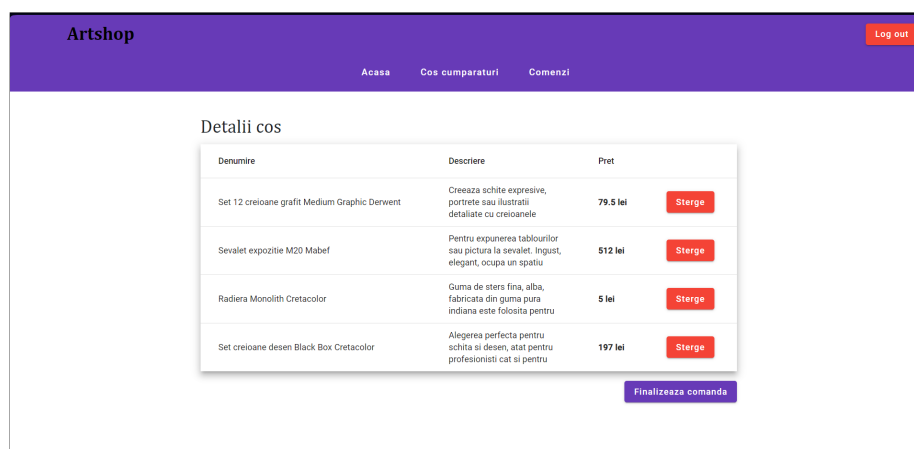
Artshop

Log out

Acasa Cos cumparaturi Comenzi

Detalii cos

| Denumire | Descriere | Pret | |
|---|---|---|---|
| Set 12 creioane grafit Medium Graphic Derwent | Creeaza schite expresive, portrete sau ilustratii detaliate cu creioanele | 79.5 lei | Sterge |
| Sevalet expozitie M20 Mabef | Pentru expunerea tablourilor sau pictura la sevalet. Ingust, elegant, ocupa un spatiu | 512 lei | Sterge |
| Radiera Monolith Cretacolor | Guma de sters fina, alba, fabricata din guma pura indiana este folosita pentru | 5 lei | Sterge |
| Set creioane desen Black Box Cretacolor | Alegerea perfecta pentru schita si desen, atat pentru profesionisti cat si pentru | 197 lei | Sterge |

Finalizeaza comanda